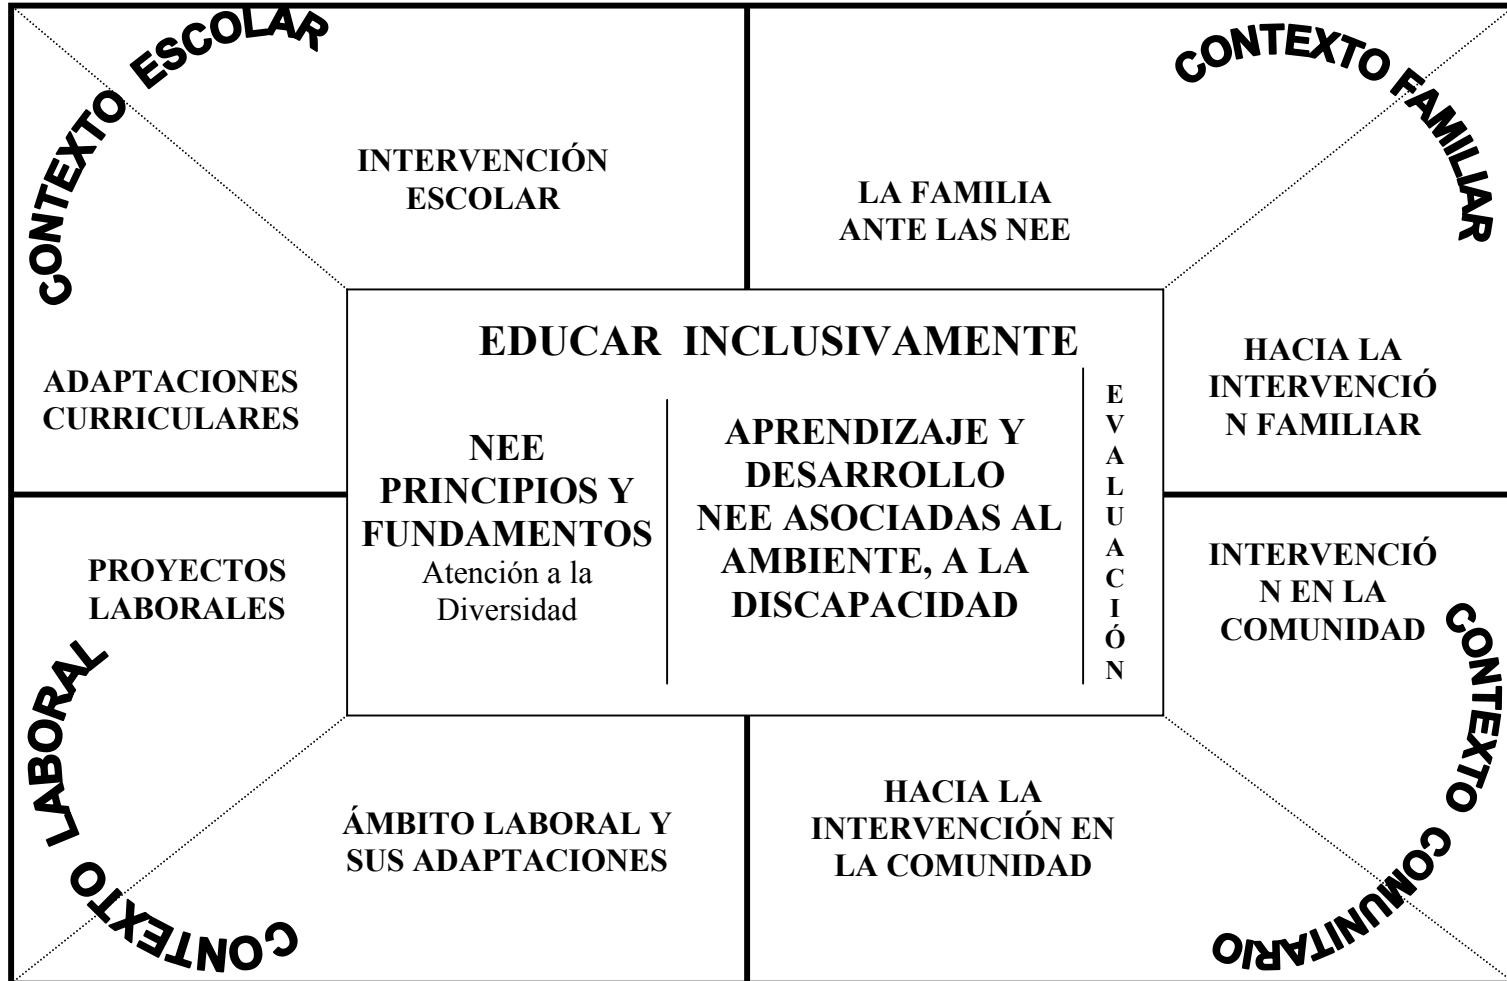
CONTEXTO ESCOLAR

INTERVENCIÓN ESCOLAR

LA FAMILIA ANTE LAS NEE

CONTEXTO FAMILIAR

ADAPTACIONES CURRICULARES

EDUCAR INCLUSIVAMENTE

NEE PRINCIPIOS Y FUNDAMENTOS
Atención a la Diversidad

APRENDIZAJE Y DESARROLLO
NEE ASOCIADAS AL AMBIENTE, A LA DISCAPACIDAD

EVALUACIÓN

HACIA LA INTERVENCIÓN FAMILIAR

PROYECTOS LABORALES

INTERVENCIÓN EN LA COMUNIDAD

CONTEXTO LABORAL

ÁMBITO LABORAL Y SUS ADAPTACIONES

HACIA LA INTERVENCIÓN EN LA COMUNIDAD

CONTEXTO COMUNITARIO